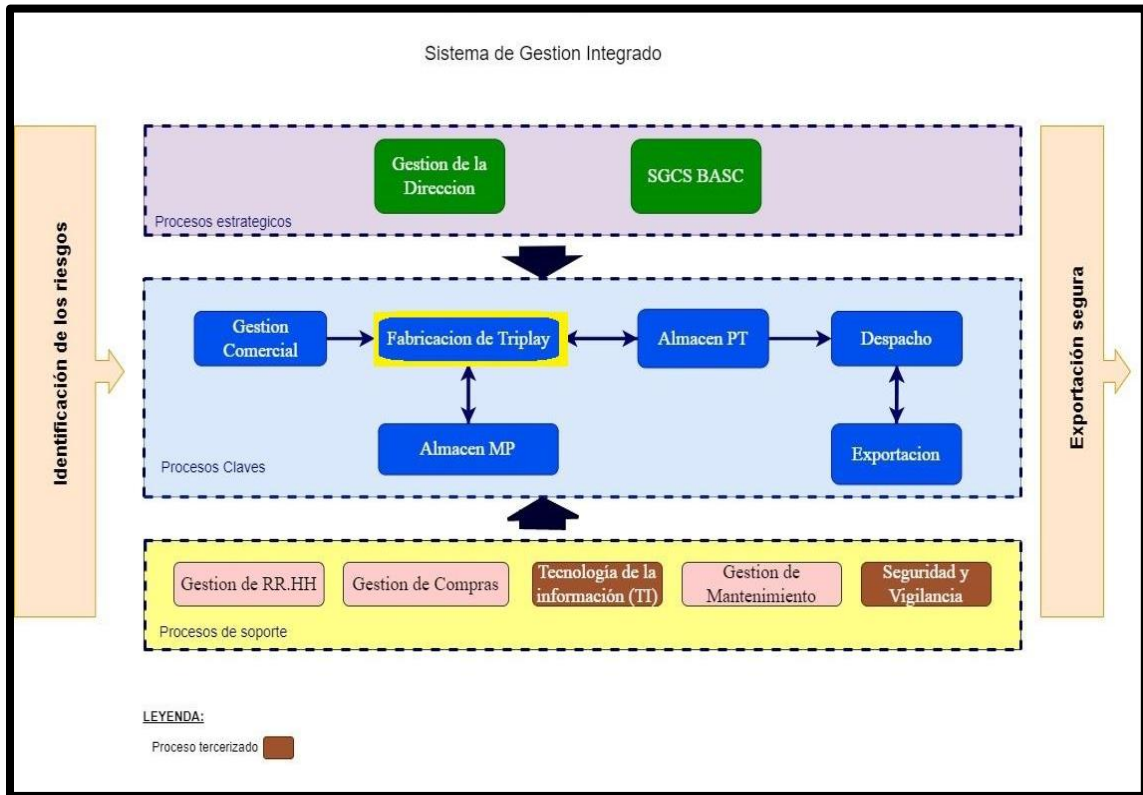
Sistema de Gestion Integrado

Identificación de los riesgos

Gestion de la Direccion

SGCS BASC

Procesos estrategicos

Gestion Comercial

Fabricacion de Triplay

Almacen PT

Despacho

Almacen MP

Exportacion

Procesos Claves

Gestion de RR.HH

Gestion de Compras

Tecnología de la información (TI)

Gestion de Mantenimiento

Seguridad y Vigilancia

Procesos de soporte

Exportación segura

LEYENDA:

Proceso tercerizado